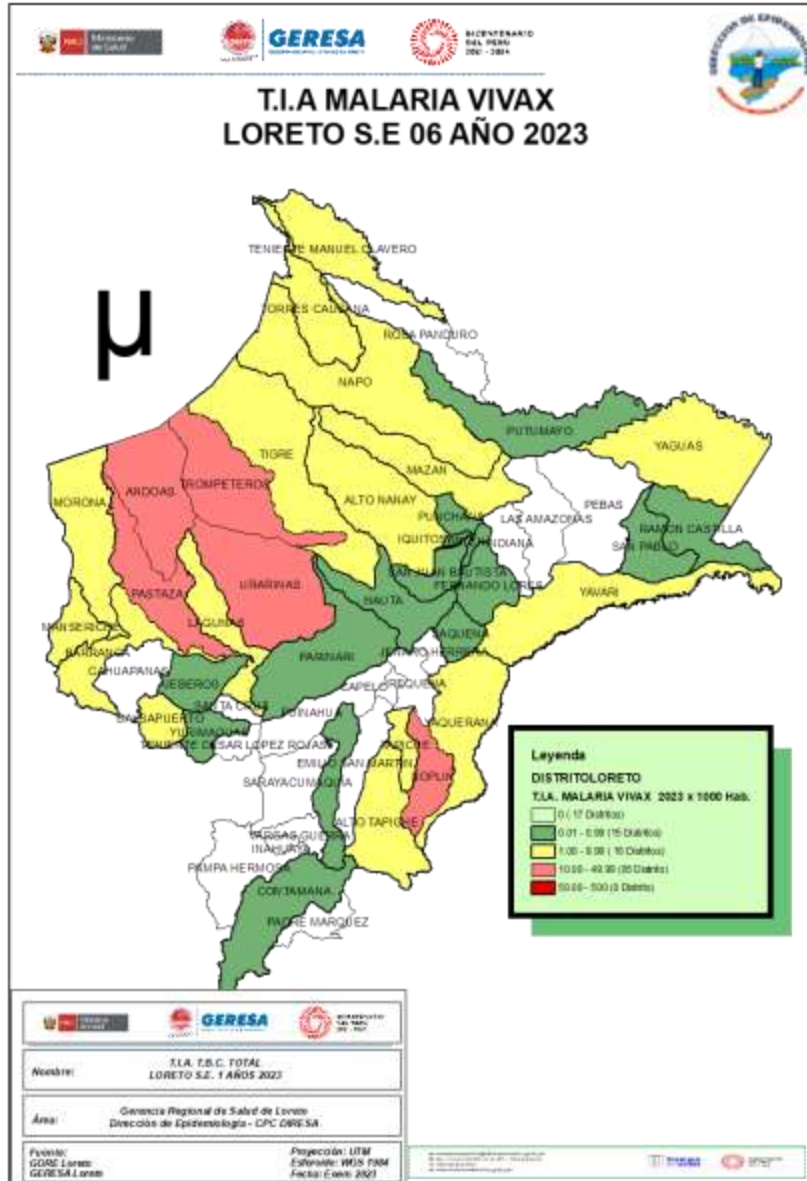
Ministerio de Salud

GERESA

BICENTENARIO DEL PERÚ 2021 - 2024

DIRECCIÓN DE EPIDEMIOLOGÍA

T.I.A MALARIA VIVAX
LORETO S.E 06 AÑO 2023

μ

TENIENTE MANUEL CLAVERO
TORRES CAUSANA
ROSA PANDURO
NAPO
PUTUMAYO
YAGUAS
TIGRE
MAZAN
ANDOAS
TROMPETEROS
ALTO NANAY
PEBAS
MORONA
PUNCHANA
LAS AMAZONAS
RAMON CASTILLA
IQUITOS
INDIANA
SAN PABLO
SAN JUAN BAUTISTA
FERNANDO LORES
PASTAZA
URARINAS
NAUTA
YAVARI
LAGUNAS
MANSERICHE
YAQUERANA
BARRANCA
PARINARI
JENARO HERRERA
CAHUAPANAS
JEBEROS
CAPELO
REQUENA
SANTA CRUZ
BALSAPUERTO
TAPICHE
PUINAHUA
YURIMAGUAS
TENIENTE CESAR LOPEZ ROJAS
EMILIO SAN MARTIN
SOPLIN
SARAYACU
ALTO TAPICHE
VARGAS GUERRA
INAHUAYA
PAMPA HERMOSA
CONTAMANA
PADRE MARQUEZ

Leyenda
DISTRITOLORETO
T.I.A. MALARIA VIVAX 2023 x 1000 Hab.
0 ( 17 Distritos)
0.01 - 0.99 (15 Distritos)
1.00 - 9.99 ( 16 Distritos)
10.00 - 49.99 (05 Distritos)
50.00 - 500 (0 Distrito)

Ministerio de Salud
GERESA
BICENTENARIO DEL PERÚ 2021 - 2024

Nombre: T.I.A. T.B.C. TOTAL
LORETO S.E. 1 AÑOS 2023

Área: Gerencia Regional de Salud de Loreto
Dirección de Epidemiología - CPC DIRESA

Fuente:
GORE Loreto
GERESA Loreto

Proyección: UTM
Esferoide: WGS 1984
Fecha: Enero 2023